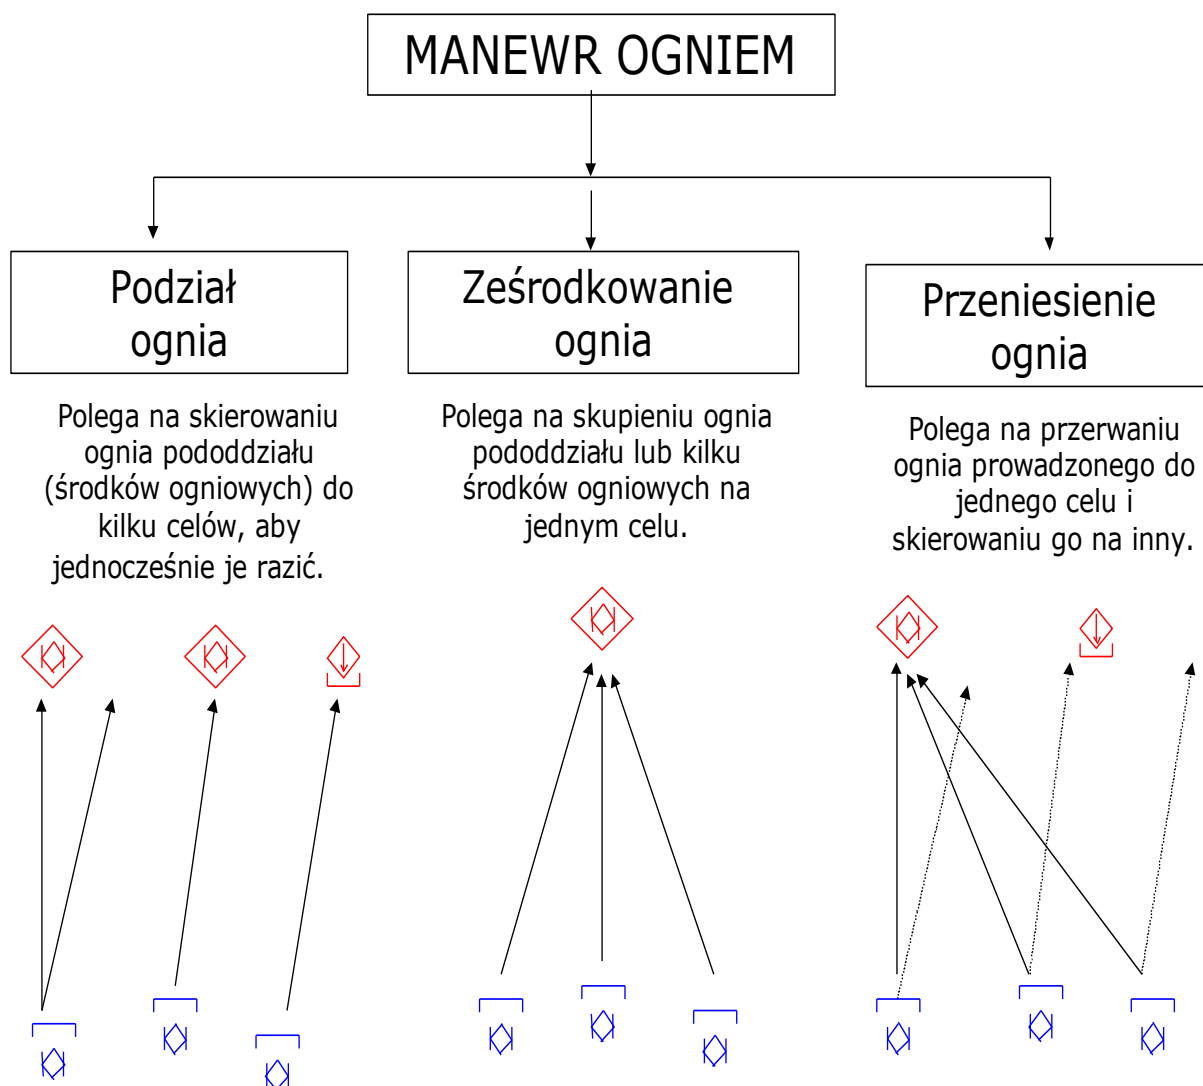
MANEWR OGNIEM

Podział ognia

Polega na skierowaniu ognia pododdziału (środków ogniowych) do kilku celów, aby jednocześnie je razić.

Ześrodkowanie ognia

Polega na skupieniu ognia pododdziału lub kilku środków ogniowych na jednym celu.

Przeniesienie ognia

Polega na przerwaniu ognia prowadzonego do jednego celu i skierowaniu go na inny.